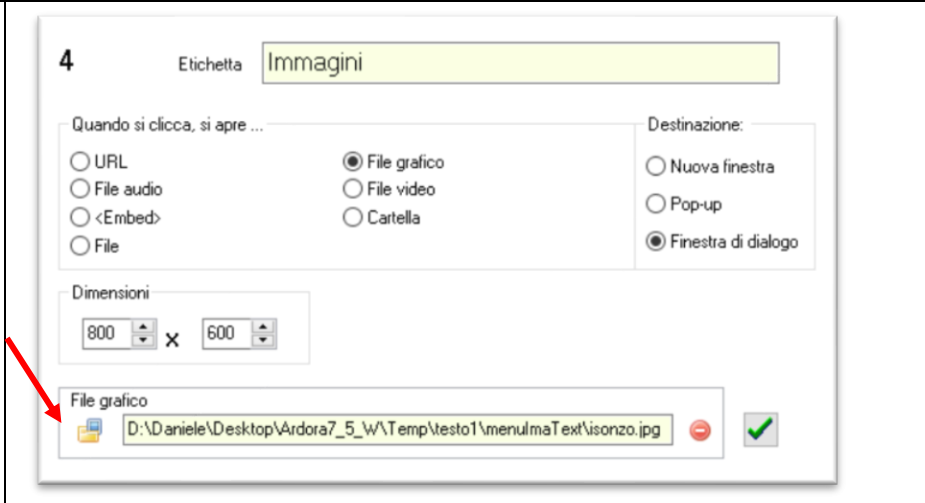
4

Etichetta Immagini

Quando si clicca, si apre ...

URL
File audio
<Embed>
File

File grafico
File video
Cartella

Destinazione:

Nuova finestra
Pop-up
Finestra di dialogo

Dimensioni

800 x 600

File grafico

D:\Daniele\Desktop\Ardora7_5_W\Temp\testo1\menuImaText\isonzo.jpg